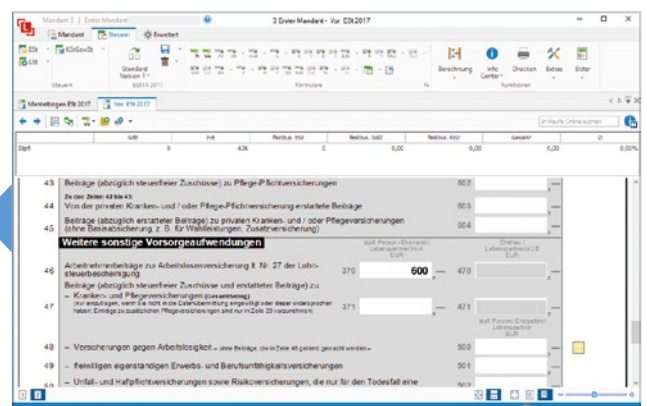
Mandant 3 | Erster Mandant
3 Erster Mandant - Vor. ESt2017

Mandant Steuern Erweitert

ESt KStGewSt LSt
Steuern
Standard Version 1
ESt1A 2017
Formulare
Berechnung Info Center Drucken Extras Elster
Funktionen

Mantelbogen ESt 2017 Vor. ESt 2017

In Hilfe Online suchen

zvE | festzu. ESt | festzu. SolZ | festzu. KiSt | Gesamt
Stpfl | 0 | 426 | 0 | 0,00 | 0,00 | 0,00 | 0,00%

43 Beiträge (abzüglich steuerfreier Zuschüsse) zu Pflege-Pflichtversicherungen 502

Zu den Zeilen 42 bis 43:

44 Von der privaten Kranken- und / oder Pflege-Pflichtversicherung erstattete Beiträge 503

45 Beiträge (abzüglich erstatteter Beiträge) zu privaten Kranken- und / oder Pflegeversicherungen (ohne Basisabsicherung, z. B. für Wahlleistungen, Zusatzversicherung) 504

Weitere sonstige Vorsorgeaufwendungen

stpfl. Person / Ehemann / Lebenspartner(in) A EUR
Ehefrau / Lebenspartner(in) B EUR

46 Arbeitnehmerbeiträge zur Arbeitslosenversicherung lt. Nr. 27 der Lohnsteuerbescheinigung 370 600 470

Beiträge (abzüglich steuerfreier Zuschüsse und erstatteter Beiträge) zu

47 – Kranken- und Pflegeversicherungen (Gesamtbetrag) (Nur anzugeben, wenn Sie nicht in die Datenübermittlung eingewilligt oder dieser widersprochen haben; Einträge zu zusätzlichen Pflegeversicherungen sind nur in Zeile 39 vorzunehmen) 371 471

stpfl. Person / Ehegatten / Lebenspartner EUR

48 – Versicherungen gegen Arbeitslosigkeit – ohne Beträge, die in Zeile 46 geltend gemacht werden – 500

49 – freiwilligen eigenständigen Erwerbs- und Berufsunfähigkeitsversicherungen 501

50 – Unfall- und Haftpflichtversicherungen sowie Risikoversicherungen, die nur für den Todesfall eine 502